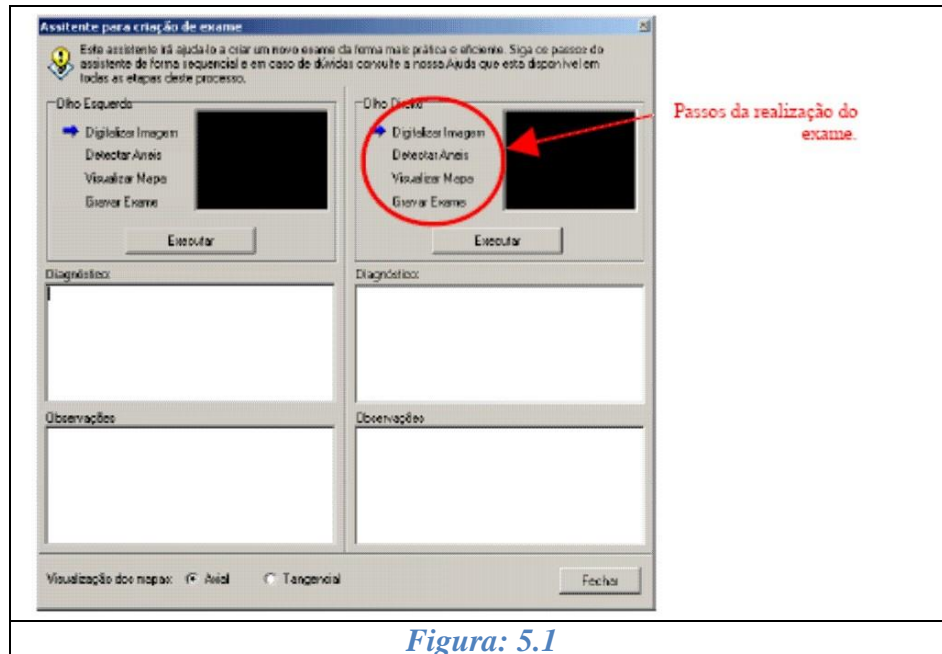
Assitente para criação de exame

Este assistente irá ajudá-lo a criar um novo exame da forma mais prática e eficiente. Siga os passos do assistente de forma sequencial e em caso de dúvidas consulte a nossa Ajuda que esta disponível em todas as etapas deste processo.

Olho Esquerdo
Digitalizar Imagem
Detectar Aneis
Visualizar Mapa
Gravar Exame
Executar

Olho Direito
Digitalizar Imagem
Detectar Aneis
Visualizar Mapa
Gravar Exame
Executar

Passos da realização do exame.

Diagnóstico:

Diagnóstico:

Observações

Observações

Visualização dos mapas: Axial Tangencial

Fechar

Figura: 5.1